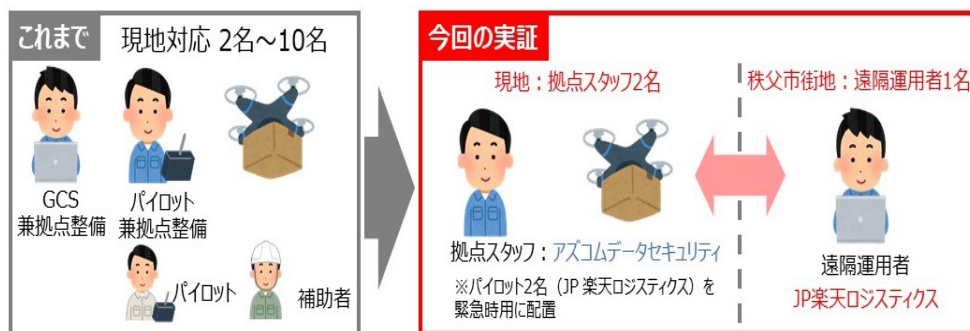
これまで 現地対応 2名～10名

GCS
兼拠点整備

パイロット
兼拠点整備

パイロット

補助者

今回の実証

現地：拠点スタッフ2名

秩父市街地：遠隔運用者1名

拠点スタッフ：アズコムデータセキュリティ

※パイロット2名（JP 楽天ロジスティクス）を緊急時用に配置

遠隔運用者
JP楽天ロジスティクス